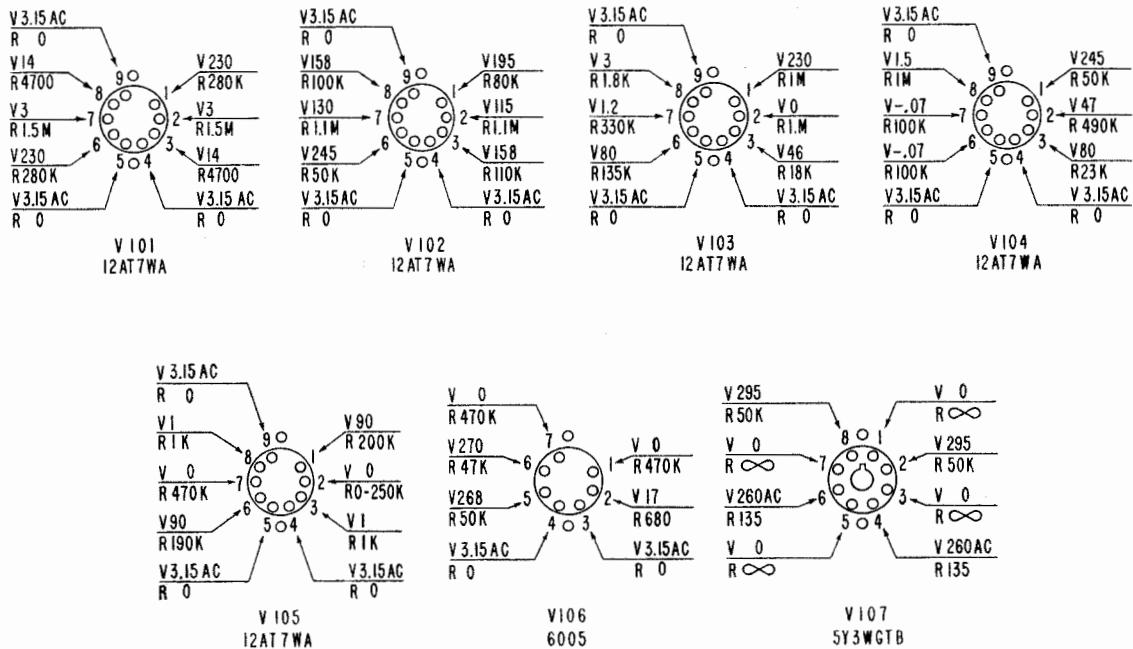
V 3.15 AC
R 0
V 14
R 4700
V 3
R 1.5 M
V 230
R 280 K
V 3.15 AC
R 0
9
8
7
6
5
4
3
2
1
V 230
R 280 K
V 3
R 1.5 M
V 14
R 4700
V 3.15 AC
R 0
V 101
12AT7WA

V 3.15 AC
R 0
V 158
R 100K
V 130
R 1.1M
V 245
R 50K
V 3.15 AC
R 0
9
8
7
6
5
4
3
2
1
V 195
R 80K
V 115
R 1.1M
V 158
R 110K
V 3.15 AC
R 0
V 102
12AT7WA

V 3.15 AC
R 0
V 3
R 1.8K
V 1.2
R 330K
V 80
R 135K
V 3.15 AC
R 0
9
8
7
6
5
4
3
2
1
V 230
R 1M
V 0
R 1.M
V 46
R 18K
V 3.15 AC
R 0
V 103
12AT7WA

V 3.15 AC
R 0
V 1.5
R 1M
V -.07
R 100K
V -.07
R 100K
V 3.15 AC
R 0
9
8
7
6
5
4
3
2
1
V 245
R 50K
V 47
R 490K
V 80
R 23K
V 3.15 AC
R 0
V 104
12AT7WA

V 3.15 AC
R 0
V 1
R 1K
V 0
R 470K
V 90
R 190K
V 3.15 AC
R 0
9
8
7
6
5
4
3
2
1
V 90
R 200K
V 0
R 0-250K
V 1
R 1K
V 3.15 AC
R 0
V 105
12AT7WA

V 0
R 470K
V 270
R 47K
V 268
R 50K
V 3.15 AC
R 0
7
6
5
4
3
2
1
V 0
R 470K
V 17
R 680
V 3.15 AC
R 0
V 106
6005

V 295
R 50K
V 0
R $\infty$
V 260 AC
R 135
V 0
R $\infty$
8
7
6
5
4
3
2
1
V 0
R $\infty$
V 295
R 50K
V 0
R $\infty$
V 260 AC
R 135
V 107
5Y3WGTB